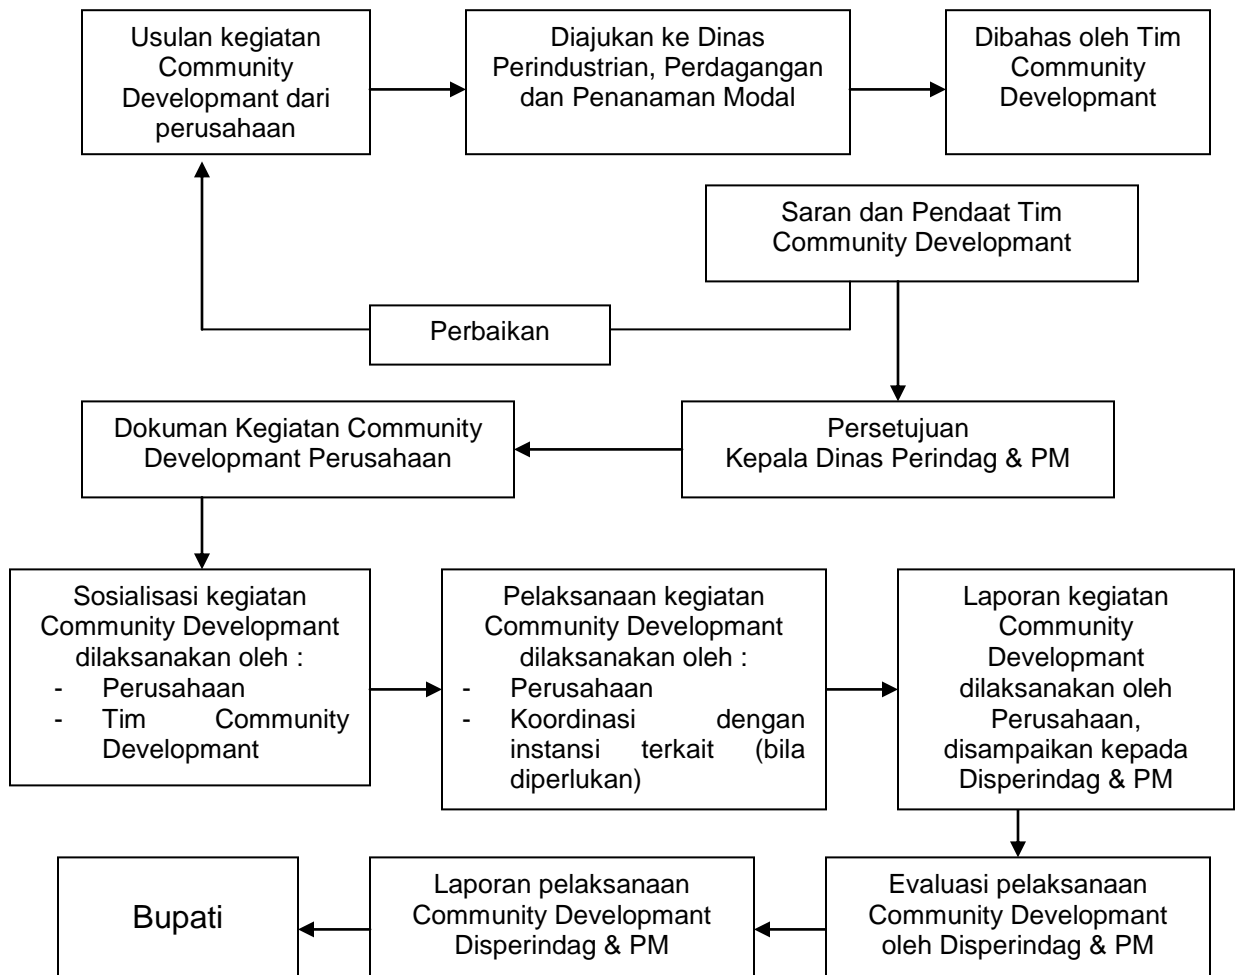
Usulan kegiatan Community Developmant dari perusahaan

Diajukan ke Dinas Perindustrian, Perdagangan dan Penanaman Modal

Dibahas oleh Tim Community Developmant

Saran dan Pendaat Tim Community Developmant

Perbaikan

Persetujuan
Kepala Dinas Perindag & PM

Dokuman Kegiatan Community Developmant Perusahaan

Sosialisasi kegiatan Community Developmant dilaksanakan oleh :
- Perusahaan
- Tim Community Developmant

Pelaksanaan kegiatan Community Developmant dilaksanakan oleh :
- Perusahaan
- Koordinasi dengan instansi terkait (bila diperlukan)

Laporan kegiatan Community Developmant dilaksanakan oleh Perusahaan, disampaikan kepada Disperindag & PM

Evaluasi pelaksanaan Community Developmant oleh Disperindag & PM

Laporan pelaksanaan Community Developmant Disperindag & PM

Bupati